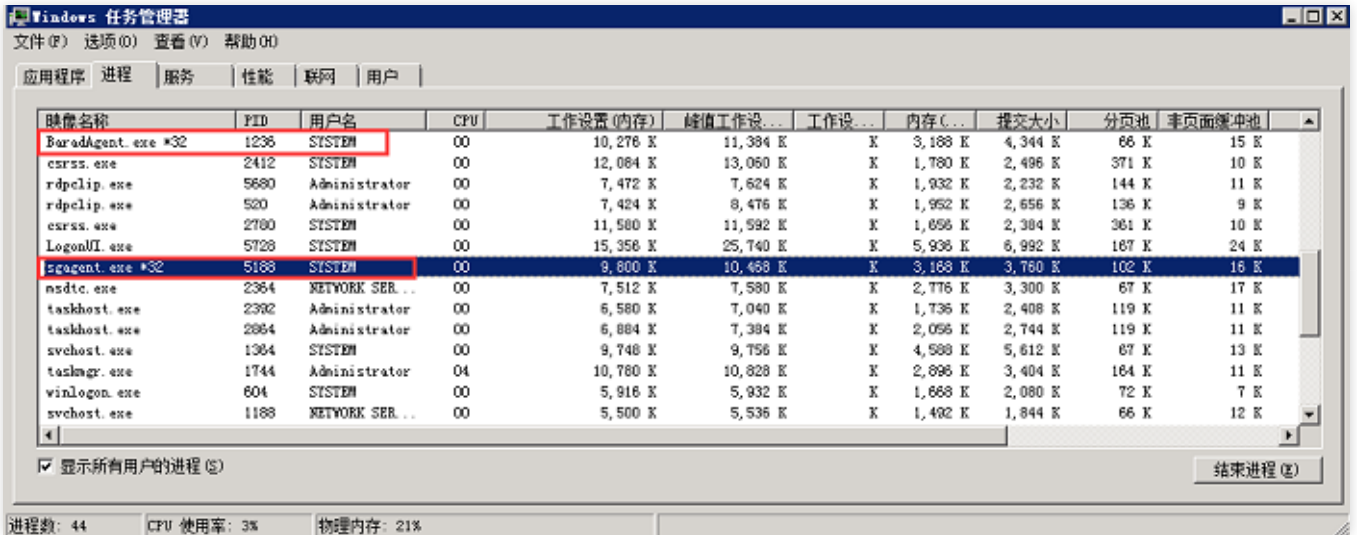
Windows 任务管理器

文件(F) 选项(O) 查看(V) 帮助(H)

应用程序 进程 服务 性能 联网 用户

| 映像名称 | PID | 用户名 | CPU | 工作设置(内存) | 峰值工作设... | 工作设... | 内存(... | 提交大小 | 分页池 | 非页面缓冲池 |
|---|---|---|---|---|---|---|---|---|---|---|
| BaradAgent.exe *32 | 1236 | SYSTEM | 00 | 10,276 K | 11,384 K | K | 3,188 K | 4,344 K | 66 K | 15 K |
| csrss.exe | 2412 | SYSTEM | 00 | 12,084 K | 13,060 K | K | 1,780 K | 2,496 K | 371 K | 10 K |
| rdpclip.exe | 5680 | Administrator | 00 | 7,472 K | 7,624 K | K | 1,932 K | 2,232 K | 144 K | 11 K |
| rdpclip.exe | 520 | Administrator | 00 | 7,424 K | 8,476 K | K | 1,952 K | 2,656 K | 136 K | 9 K |
| csrss.exe | 2780 | SYSTEM | 00 | 11,580 K | 11,592 K | K | 1,656 K | 2,384 K | 361 K | 10 K |
| LogonUI.exe | 5728 | SYSTEM | 00 | 15,356 K | 25,740 K | K | 5,936 K | 6,992 K | 167 K | 24 K |
| sgagent.exe *32 | 5188 | SYSTEM | 00 | 9,800 K | 10,468 K | K | 3,168 K | 3,760 K | 102 K | 16 K |
| msdtc.exe | 2364 | NETWORK SER... | 00 | 7,512 K | 7,580 K | K | 2,776 K | 3,300 K | 67 K | 17 K |
| taskhost.exe | 2392 | Administrator | 00 | 6,580 K | 7,040 K | K | 1,736 K | 2,408 K | 119 K | 11 K |
| taskhost.exe | 2864 | Administrator | 00 | 6,884 K | 7,384 K | K | 2,056 K | 2,744 K | 119 K | 11 K |
| svchost.exe | 1364 | SYSTEM | 00 | 9,748 K | 9,756 K | K | 4,588 K | 5,612 K | 67 K | 13 K |
| taskmgr.exe | 1744 | Administrator | 04 | 10,780 K | 10,828 K | K | 2,896 K | 3,404 K | 164 K | 11 K |
| winlogon.exe | 604 | SYSTEM | 00 | 5,916 K | 5,932 K | K | 1,668 K | 2,080 K | 72 K | 7 K |
| svchost.exe | 1188 | NETWORK SER... | 00 | 5,500 K | 5,536 K | K | 1,492 K | 1,844 K | 66 K | 12 K |

显示所有用户的进程(S)

结束进程(E)

进程数: 44 CPU 使用率: 3% 物理内存: 21%